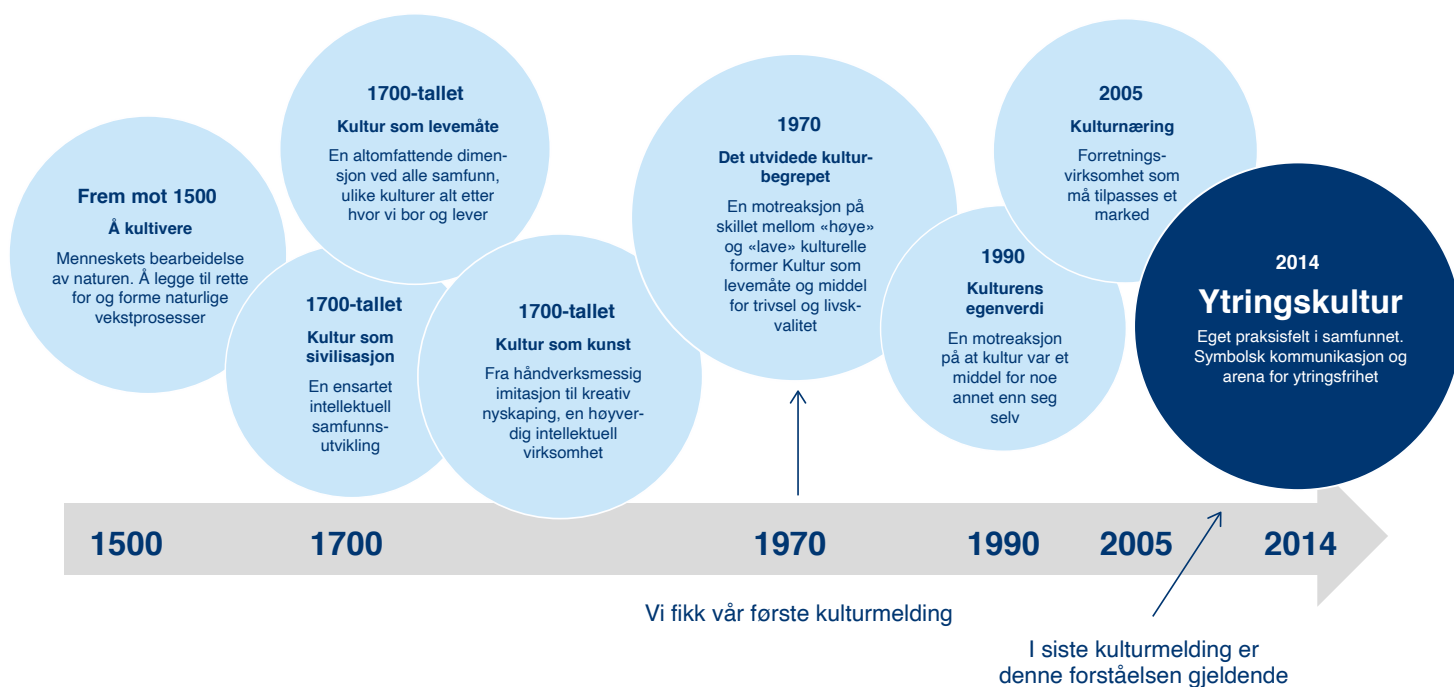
Frem mot 1500

Å kultivere

Menneskets bearbeidelse av naturen. Å legge til rette for og forme naturlige vekstprosesser

1700-tallet

Kultur som levemåte

En altomfattende dimensjon ved alle samfunn, ulike kulturer alt etter hvor vi bor og lever

1700-tallet

Kultur som sivilisasjon

En ensartet intellektuell samfunnsutvikling

1700-tallet

Kultur som kunst

Fra håndverksmessig imitasjon til kreativ nyskaping, en høyverdig intellektuell virksomhet

1970

Det utvidede kulturbegrepet

En motreaksjon på skillet mellom «høye» og «lave» kulturelle former Kultur som levemåte og middel for trivsel og livskvalitet

1990

Kulturens egenverdi

En motreaksjon på at kultur var et middel for noe annet enn seg selv

2005

Kulturnæring

Forretningsvirksomhet som må tilpasses et marked

2014

Ytringskultur

Eget praksisfelt i samfunnet. Symbolsk kommunikasjon og arena for ytringsfrihet

1500 1700 1970 1990 2005 2014

Vi fikk vår første kulturmelding

I siste kulturmelding er denne forståelsen gjeldende